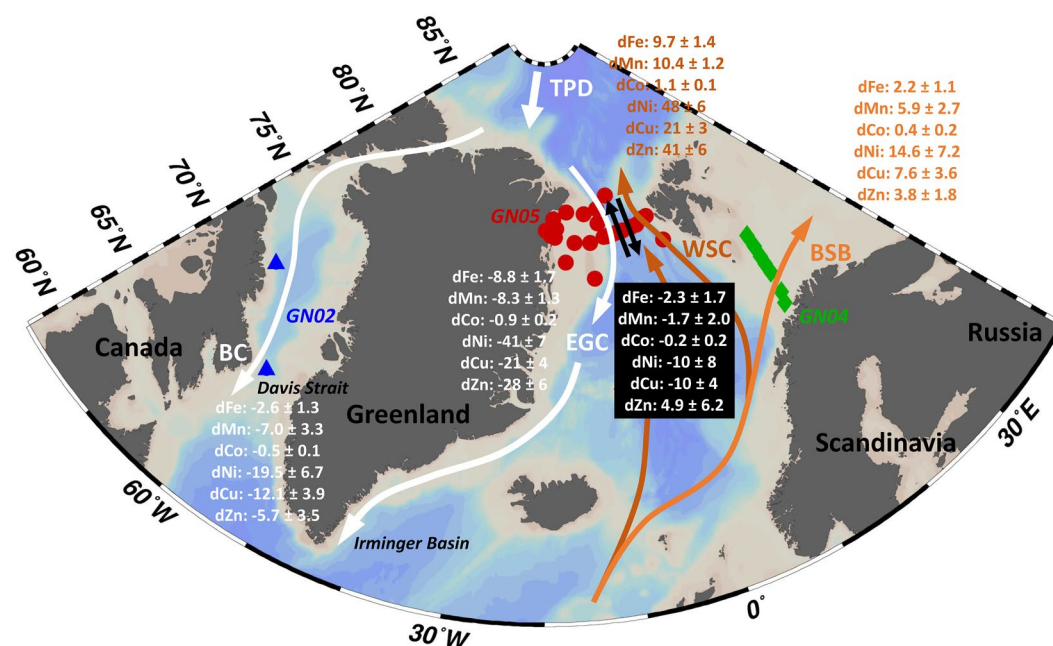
85°N
80°N
75°N
70°N
65°N
60°N

TPD

dFe: 9.7 ± 1.4
dMn: 10.4 ± 1.2
dCo: 1.1 ± 0.1
dNi: 48 ± 6
dCu: 21 ± 3
dZn: 41 ± 6

dFe: 2.2 ± 1.1
dMn: 5.9 ± 2.7
dCo: 0.4 ± 0.2
dNi: 14.6 ± 7.2
dCu: 7.6 ± 3.6
dZn: 3.8 ± 1.8

GN05
WSC
BSB
GN04
GN02

dFe: -8.8 ± 1.7
dMn: -8.3 ± 1.3
dCo: -0.9 ± 0.2
dNi: -41 ± 7
dCu: -21 ± 4
dZn: -28 ± 6

dFe: -2.3 ± 1.7
dMn: -1.7 ± 2.0
dCo: -0.2 ± 0.2
dNi: -10 ± 8
dCu: -10 ± 4
dZn: 4.9 ± 6.2

Canada
BC
EGC
Russia
Davis Strait
Greenland

dFe: -2.6 ± 1.3
dMn: -7.0 ± 3.3
dCo: -0.5 ± 0.1
dNi: -19.5 ± 6.7
dCu: -12.1 ± 3.9
dZn: -5.7 ± 3.5

Scandinavia
30°E
60°W
Irminger Basin
0°
30°W